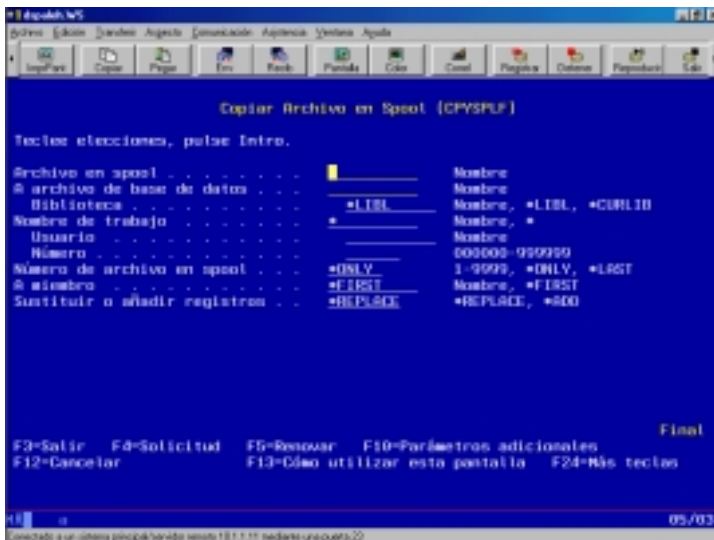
dspalels.WS
Archivo Edición Transferir Aspecto Comunicación Asistencia Ventana Ayuda
ImprPant Copiar Pegar Env Recib Pantalla Color Correl Registrar Detener Reproducir Salir

Copiar Archivo en Spool (CPYSPLF)

Teclee elecciones, pulse Intro.

| | | |
|---|---|---|
| Archivo en spool . . . . . . . | | Nombre |
| A archivo de base de datos . . . | | Nombre |
| Biblioteca . . . . . . . . . | *LIBL | Nombre, *LIBL, *CURLIB |
| Nombre de trabajo . . . . . . . | * | Nombre, * |
| Usuario . . . . . . . . . . | | Nombre |
| Número . . . . . . . . . . | | 000000-999999 |
| Número de archivo en spool . . . | *ONLY | 1-9999, *ONLY, *LAST |
| A miembro . . . . . . . . . . | *FIRST | Nombre, *FIRST |
| Sustituir o añadir registros . . | *REPLACE | *REPLACE, *ADD |

Final
F3=Salir F4=Solicitud F5=Renovar F10=Parámetros adicionales
F12=Cancelar F13=Cómo utilizar esta pantalla F24=Más teclas

05/03
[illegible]